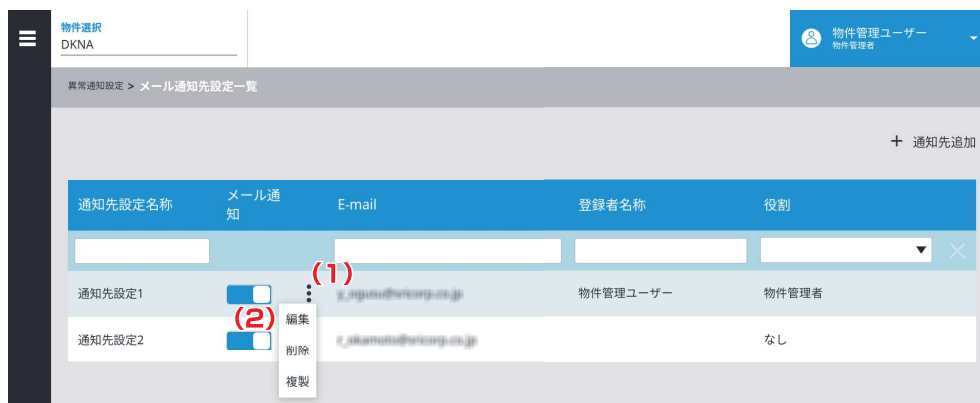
物件選択
DKNA

物件管理ユーザー
物件管理者

異常通知設定 > メール通知先設定一覧

+ 通知先追加

| 通知先設定名称 | メール通知 | E-mail | 登録者名称 | 役割 |
|---|---|---|---|---|
| | | | | |
| 通知先設定1 | | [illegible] | 物件管理ユーザー | 物件管理者 |
| 通知先設定2 | | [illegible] | | なし |

(1)
(2)
編集
削除
複製